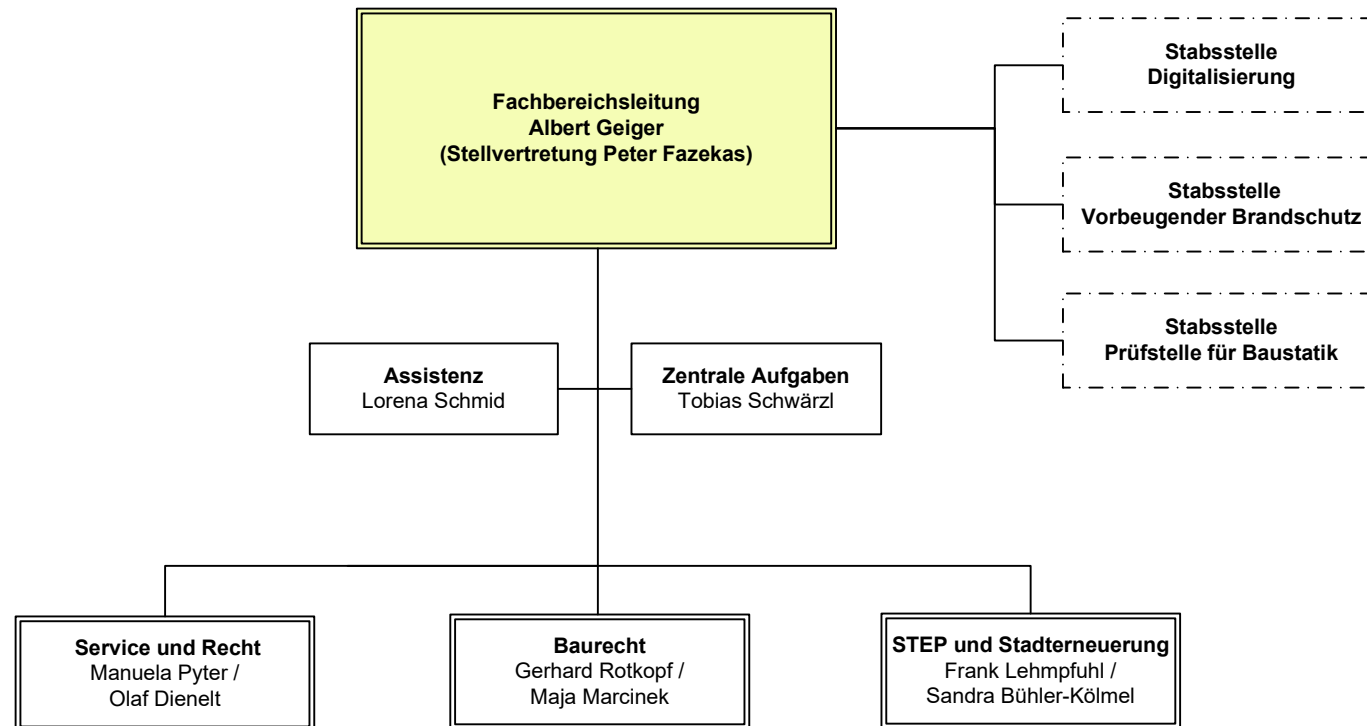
Fachbereichsleitung
Albert Geiger
(Stellvertretung Peter Fazekas)

Stabsstelle
Digitalisierung

Stabsstelle
Vorbeugender Brandschutz

Stabsstelle
Prüfstelle für Baustatik

Assistenz
Lorena Schmid

Zentrale Aufgaben
Tobias Schwärzl

Service und Recht
Manuela Pyter /
Olaf Dienelt

Baurecht
Gerhard Rotkopf /
Maja Marcinek

STEP und Stadterneuerung
Frank Lehmpfuhl /
Sandra Bühler-Kölmel